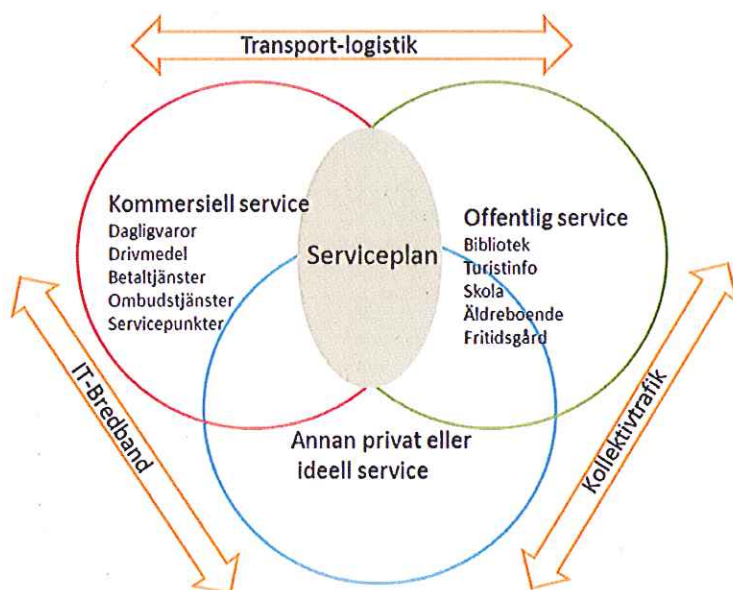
Transport-logistik

Kommersiell service
Dagligvaror
Drivmedel
Betaltjänster
Ombudstjänster
Servicepunkter

Serviceplan

Offentlig service
Bibliotek
Turistinfo
Skola
Äldreboende
Fritidsgård

Annan privat eller ideell service

IT-Bredband

Kollektivtrafik